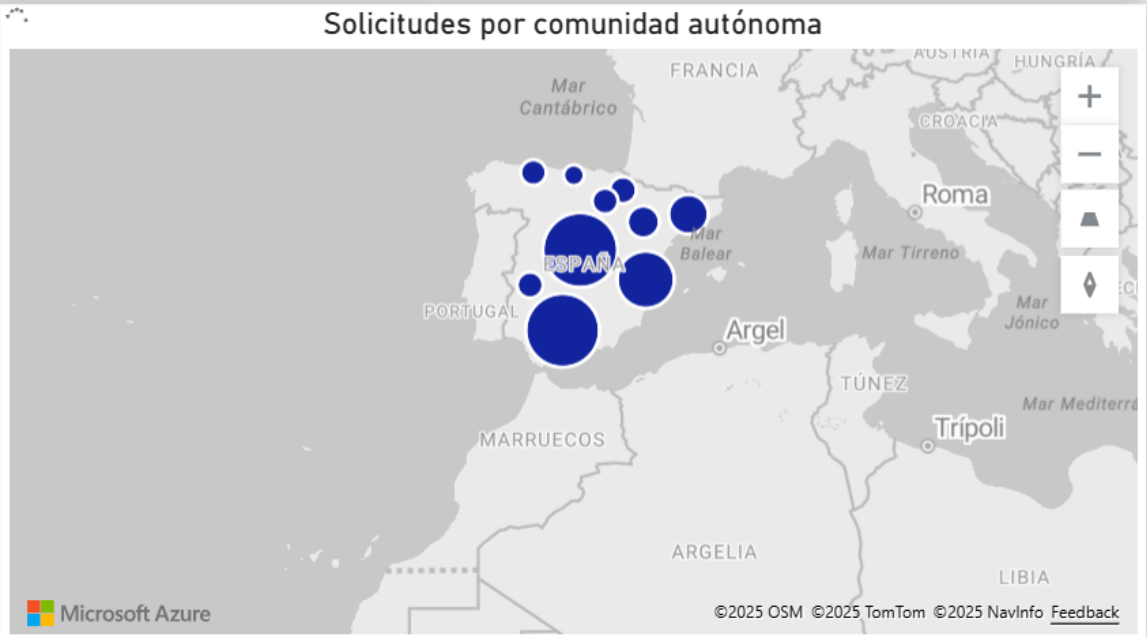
Solicitudes por comunidad autónoma

Mar Cantábrico
FRANCIA
AUSTRIA
HUNGRÍA
CROACIA
Roma
Mar Tirreno
Mar Balear
ESPAÑA
PORTUGAL
Argel
Mar Jónico
TÚNEZ
Mar Mediterrá
Trípoli
MARRUECOS
ARGELIA
LIBIA

+
−

Microsoft Azure
©2025 OSM ©2025 TomTom ©2025 NavInfo Feedback